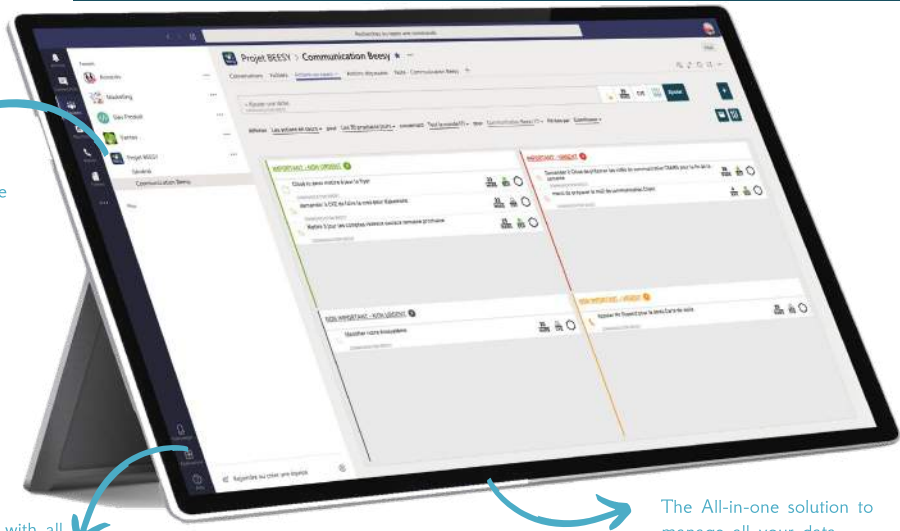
Rechercher ou taper une commande

Équipes

Accueil

Marketing

Sav Produit

Ventes

Projet BEESY

Général

Communication Beesy

Projet BEESY > Communication Beesy

Conversations Fichiers Actions en cours Actions réalisées Note - Communication Beesy +

+ Ajouter une tâche

Ajouter

Affichier Les actions en cours pour Les 30 prochains jours concernant Tout le monde (1) dans Communication Beesy (1) Filtrer par Contributeur

IMPORTANT - NON URGENT

Cloud ou pas. mettre à jour la Flyer

Demander à CAE de faire la voie pour équivalents

Mettre à jour les comptes réseaux sociaux semaine prochaine

IMPORTANT - URGENT

Demander à Steve de préparer les vidéos de communication TEAMS pour la fin de la semaine

Merci de m'envoyer le mail de communication Zoom

NON IMPORTANT - NON URGENT

Modifier notre brouchure

NON IMPORTANT - URGENT

Appeler M. Durand pour la devis Carrière solo

Répondre ou créer une réponse

with all

The All-in-one solution to